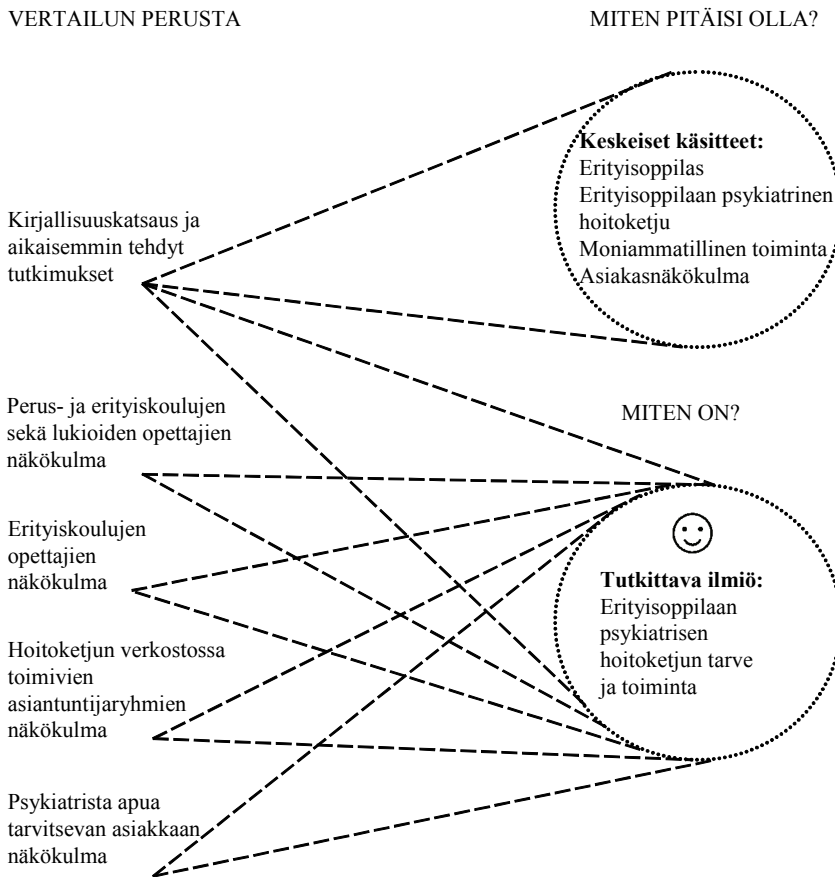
VERTAILUN PERUSTA

MITEN PITÄISI OLLA?

**Keskeiset käsitteet:**
Erityisoppilas
Erityisoppilaan psykiatrinen hoitoketju
Moniammatillinen toiminta
Asiakasnäkökulma

Kirjallisuuskatsaus ja aikaisemmin tehdyt tutkimukset

Perus- ja erityiskoulujen sekä lukioiden opettajien näkökulma

MITEN ON?

Erityiskoulujen opettajien näkökulma

☺

**Tutkittava ilmiö:**
Erityisoppilaan psykiatrisen hoitoketjun tarve ja toiminta

Hoitoketjun verkostossa toimivien asiantuntijaryhmien näkökulma

Psykiatrista apua tarvitsevan asiakkaan näkökulma